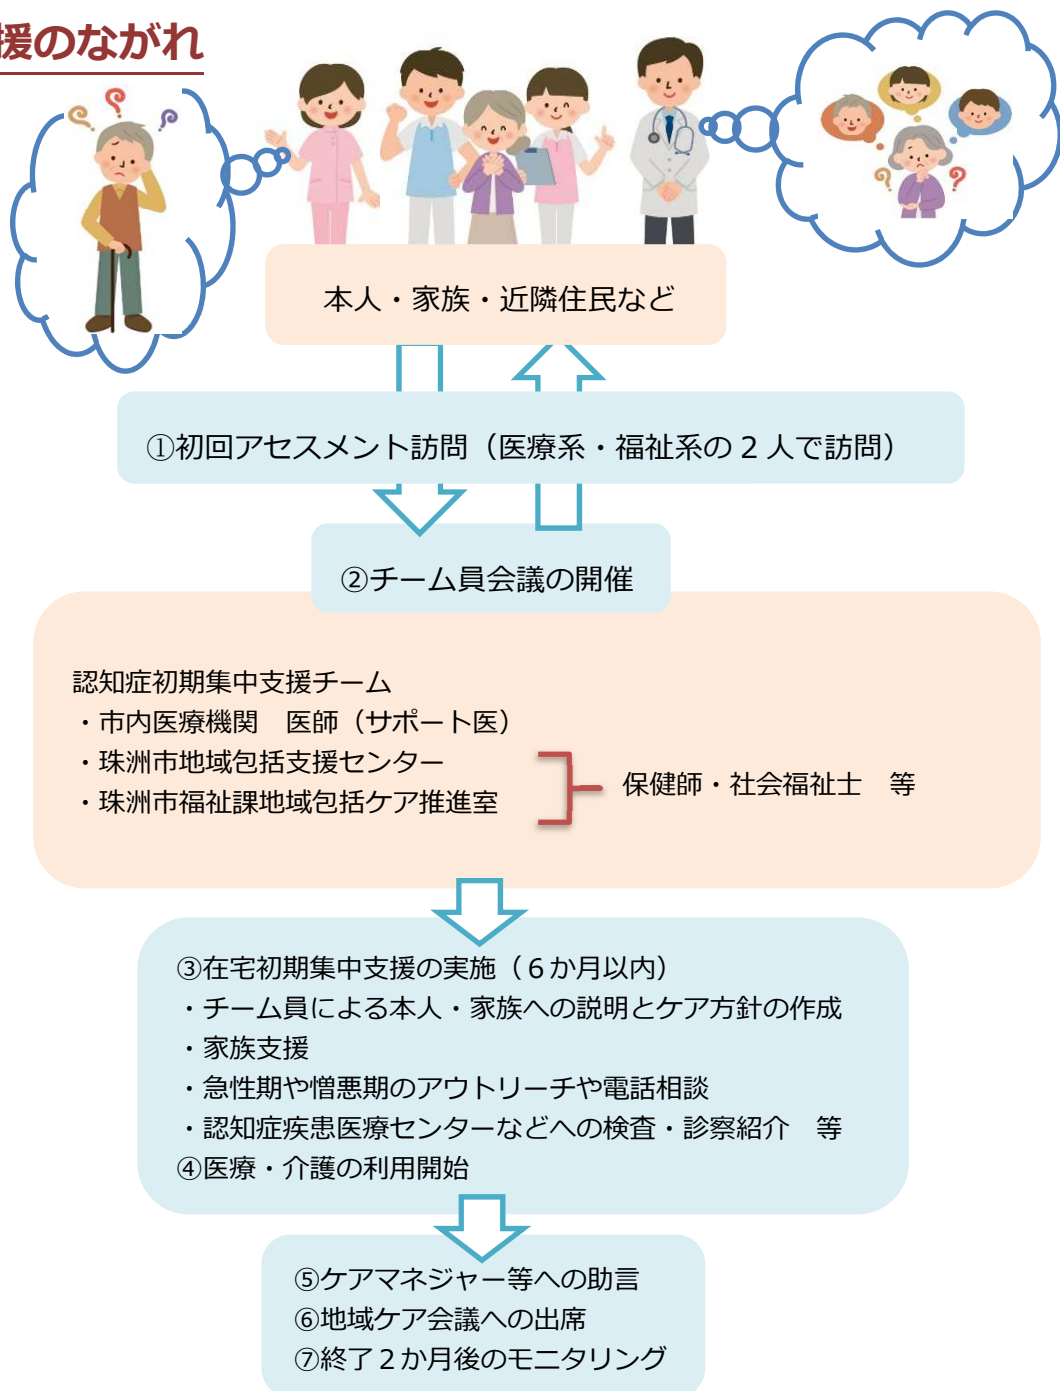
援のながれ

本人・家族・近隣住民など

①初回アセスメント訪問（医療系・福祉系の２人で訪問）

②チーム員会議の開催

認知症初期集中支援チーム
・市内医療機関　医師（サポート医）
・珠洲市地域包括支援センター
・珠洲市福祉課地域包括ケア推進室

保健師・社会福祉士　等

③在宅初期集中支援の実施（６か月以内）
・チーム員による本人・家族への説明とケア方針の作成
・家族支援
・急性期や憎悪期のアウトリーチや電話相談
・認知症疾患医療センターなどへの検査・診察紹介　等
④医療・介護の利用開始

⑤ケアマネジャー等への助言
⑥地域ケア会議への出席
⑦終了２か月後のモニタリング